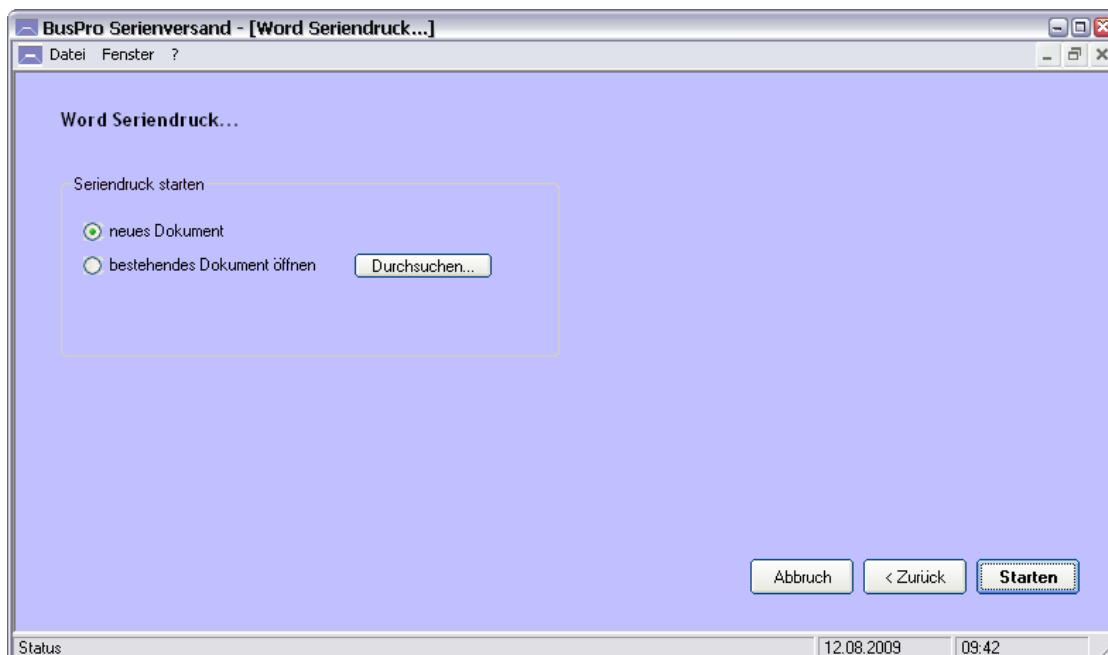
BusPro Serienversand - [Word Seriendruck...]

Datei Fenster ?

Word Seriendruck...

Seriendruck starten

neues Dokument

bestehendes Dokument öffnen

Durchsuchen...

Abbruch

< Zurück

Starten

Status

12.08.2009

09:42